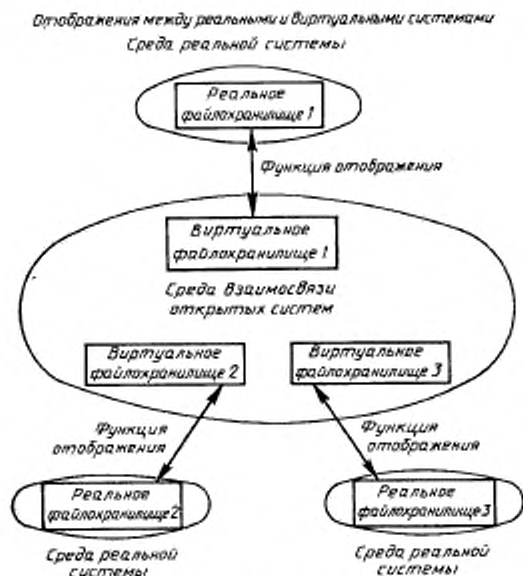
Отображения между реальными и виртуальными системами

Среда реальной системы

Реальное файлохранилище 1

Функция отображения

Виртуальное файлохранилище 1

Среда взаимосвязи открытых систем

Виртуальное файлохранилище 2

Виртуальное файлохранилище 3

Функция отображения

Функция отображения

Реальное файлохранилище 2

Реальное файлохранилище 3

Среда реальной системы

Среда реальной системы